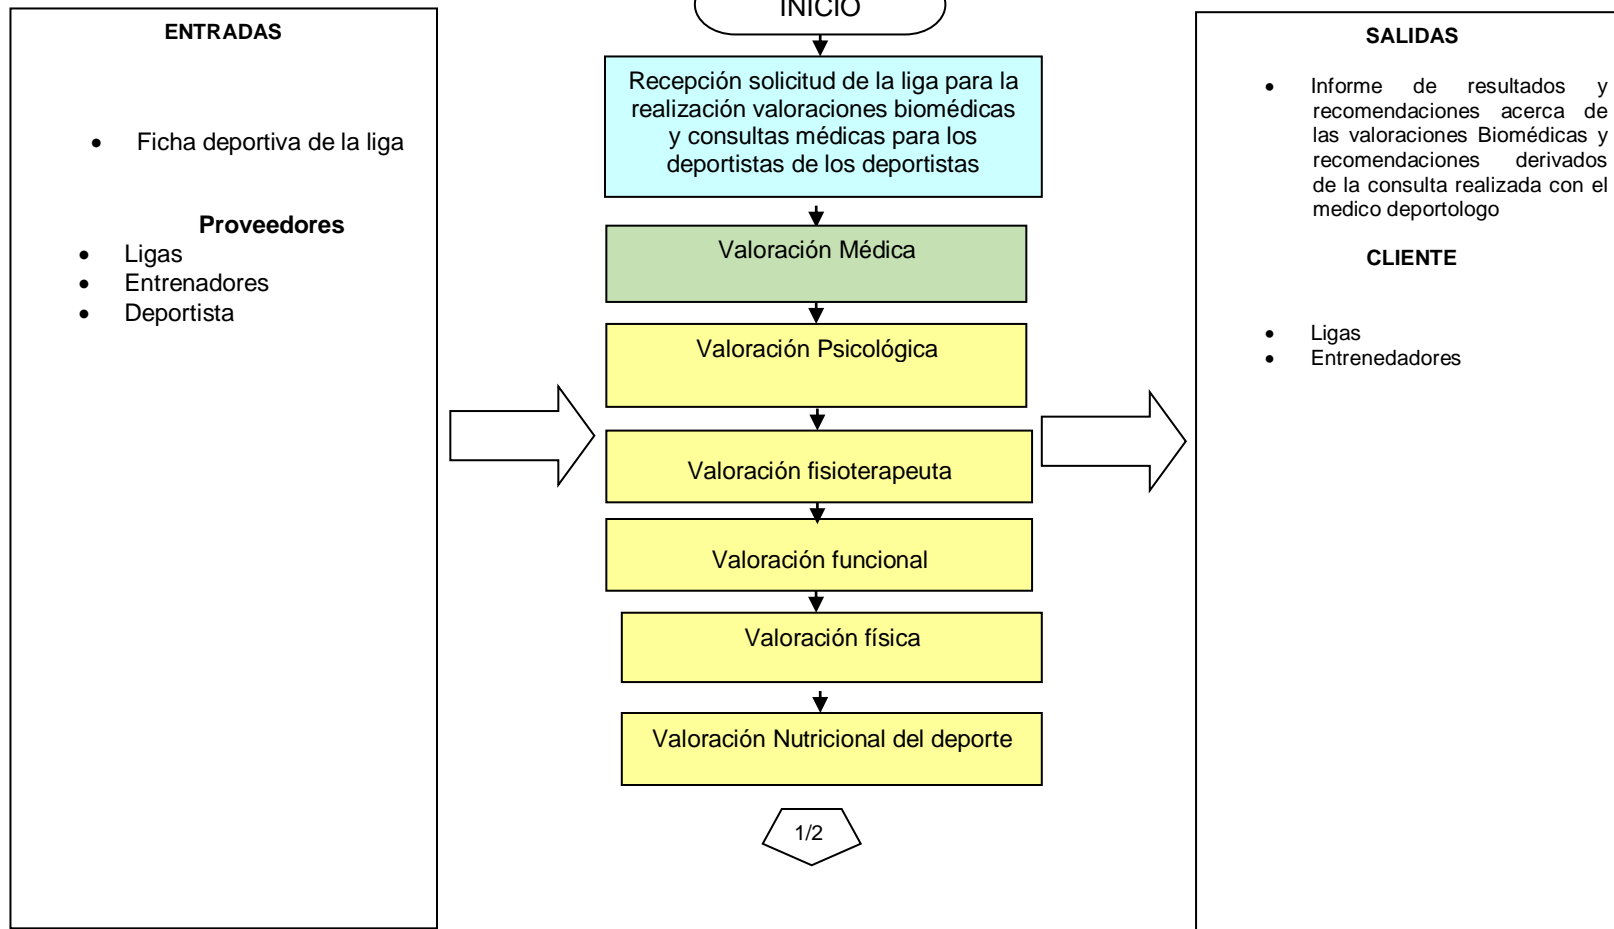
ENTRADAS

- Ficha deportiva de la liga

Proveedores
- Ligas
- Entrenadores
- Deportista

INICIO

Recepción solicitud de la liga para la realización valoraciones biomédicas y consultas médicas para los deportistas de los deportistas

Valoración Médica

Valoración Psicológica

Valoración fisioterapeuta

Valoración funcional

Valoración física

Valoración Nutricional del deporte

1/2

SALIDAS

- Informe de resultados y recomendaciones acerca de las valoraciones Biomédicas y recomendaciones derivados de la consulta realizada con el medico deportologo

CLIENTE

- Ligas
- Entrenedadores